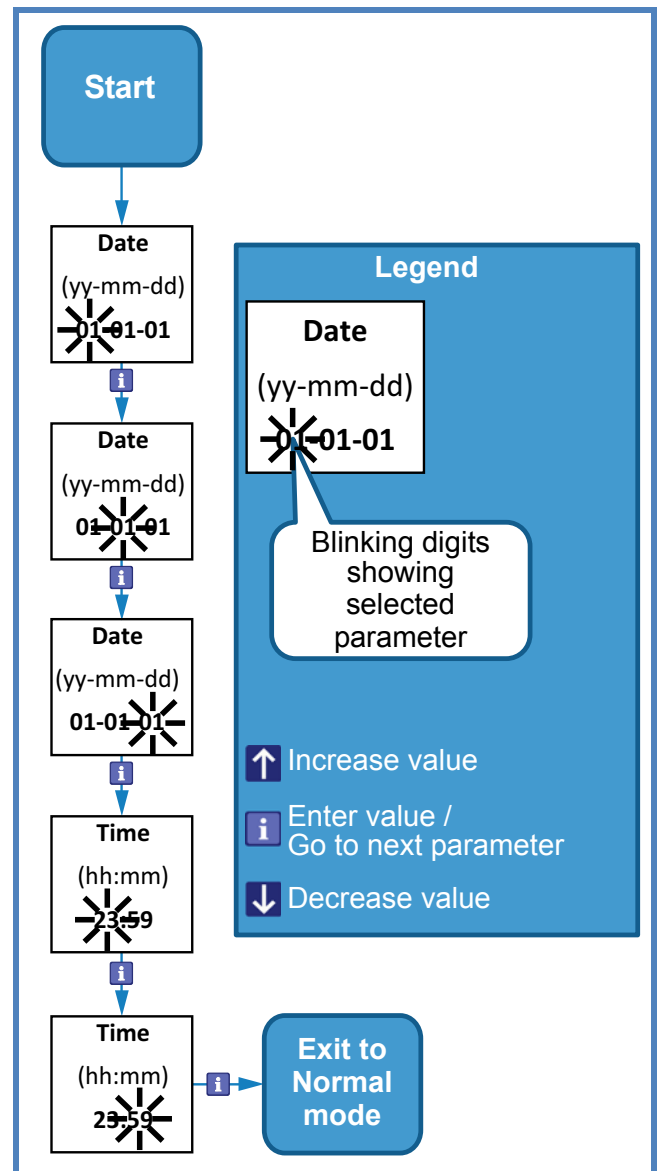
Start

Date
(yy-mm-dd)
01-01-01

i

Date
(yy-mm-dd)
01-01-01

i

Date
(yy-mm-dd)
01-01-01

i

Time
(hh:mm)
23:59

i

Time
(hh:mm)
23:59

i

Exit to Normal mode

Legend

Date
(yy-mm-dd)
01-01-01

Blinking digits showing selected parameter

Increase value

i Enter value / Go to next parameter

Decrease value